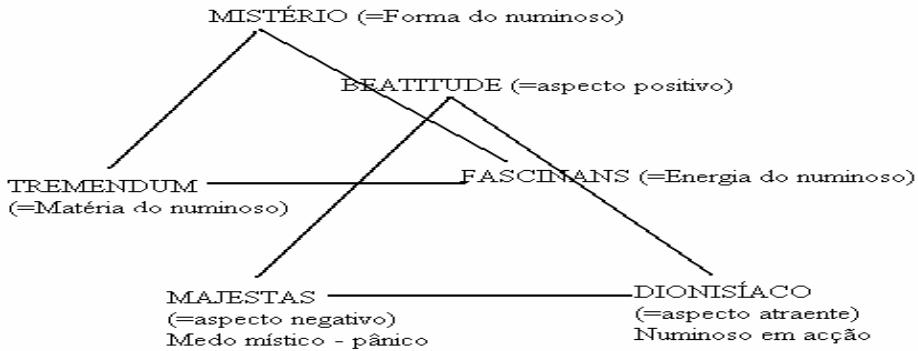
MISTÉRIO (=Forma do numinoso)

BEATITUDE (=aspecto positivo)

TREMENDUM
(=Matéria do numinoso)

FASCINANS (=Energia do numinoso)

MAJESTAS
(=aspecto negativo)
Medo místico - pânico

DIONISÍACO
(=aspecto atraente)
Numinoso em acção